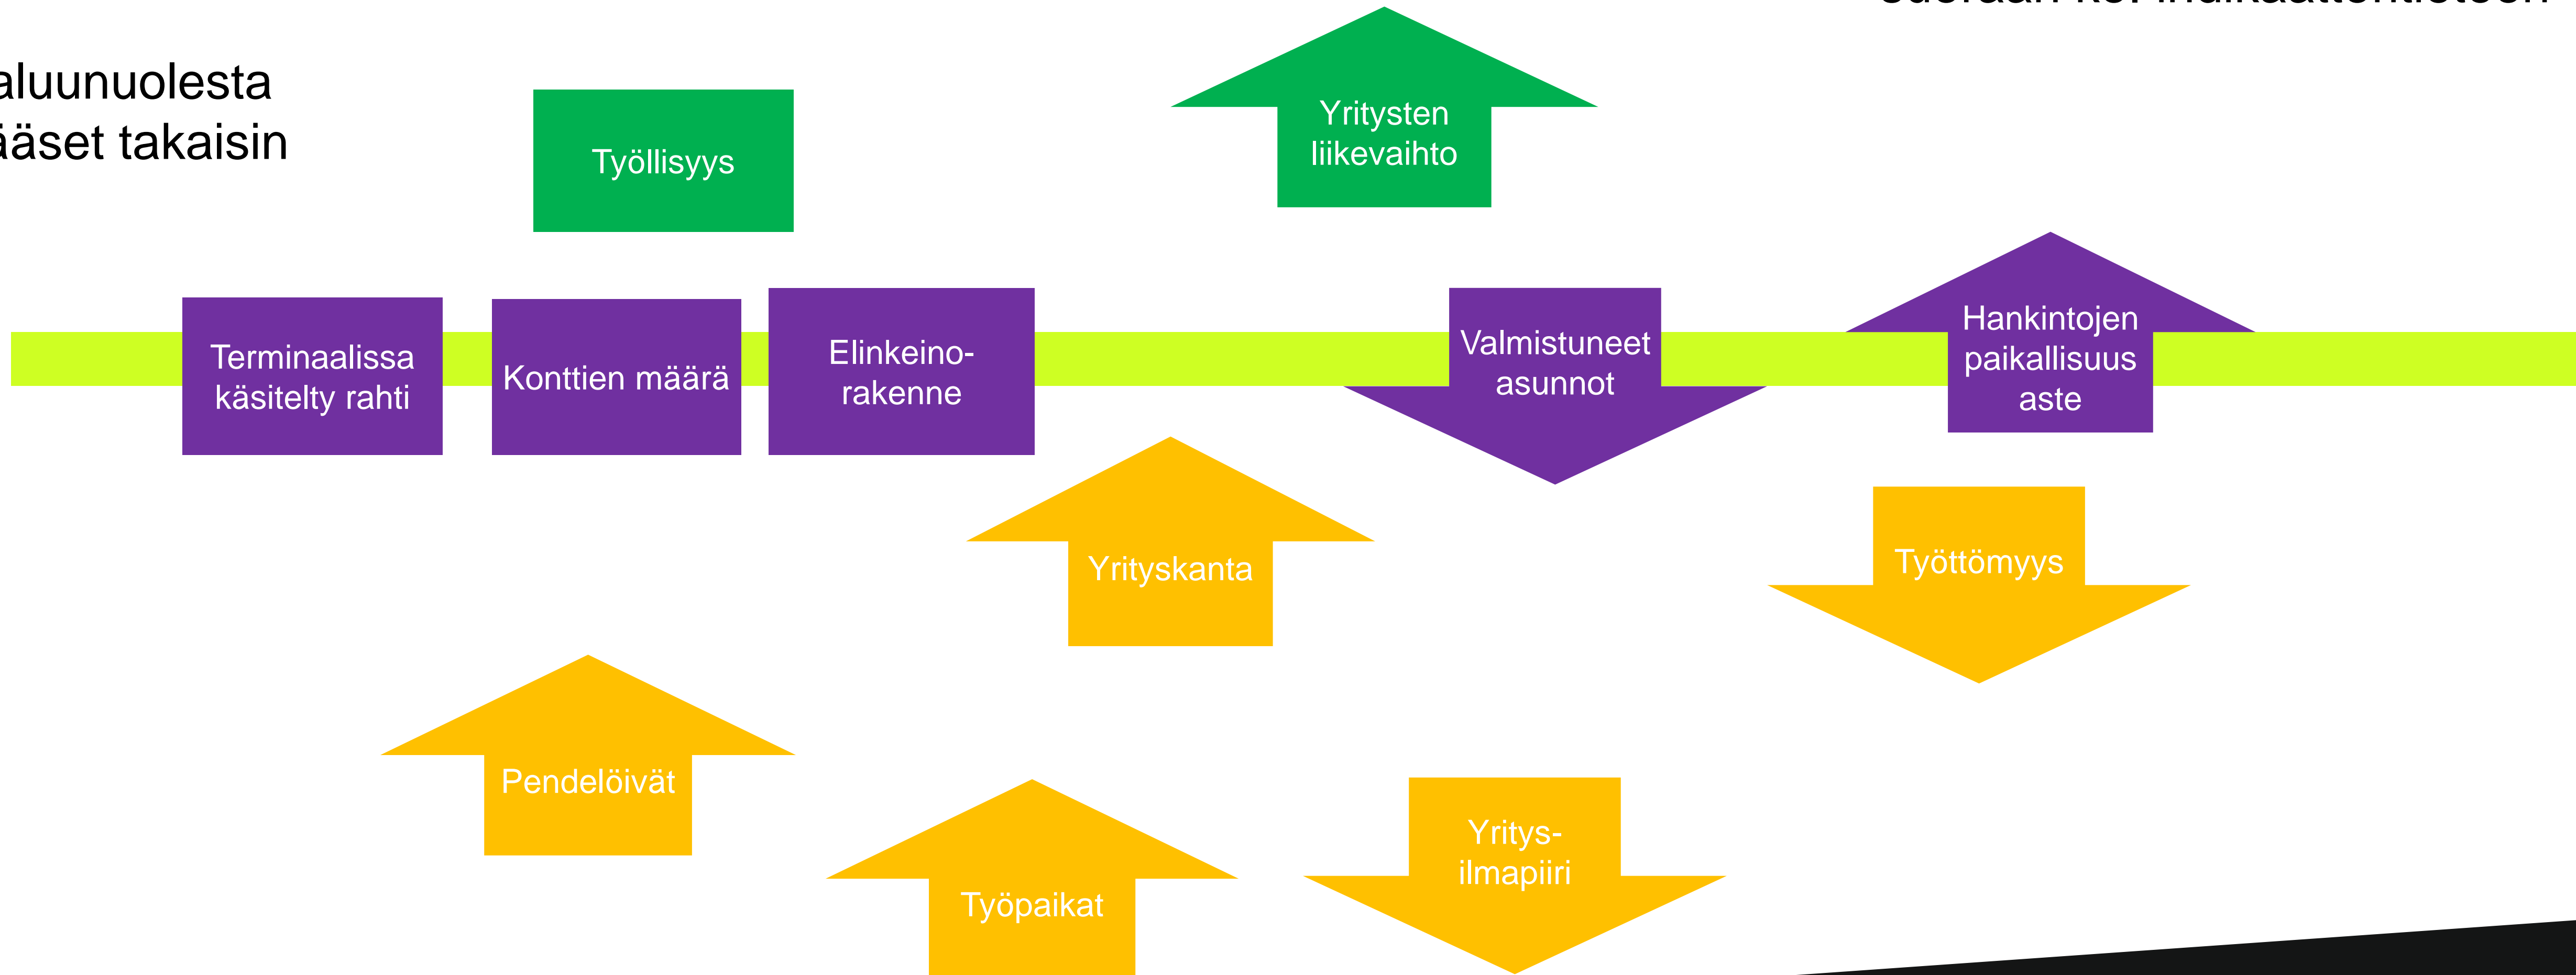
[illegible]

aluunuolesta
ääset takaisin

Työllisyys

Yritysten liikevaihto

Terminaalissa käsitelty rahti

Konttien määrä

Elinkeinorakenne

Valmistuneet asunnot

Hankintojen paikallisuus aste

Yrityskanta

Työttömyys

Pendelöivät

Työpaikat

Yritysilmapiiri